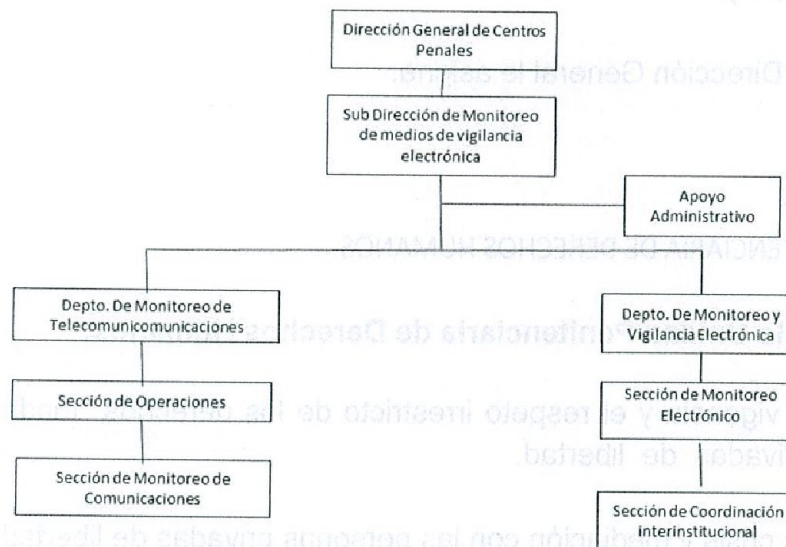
Dirección General de Centros Penales

Sub Dirección de Monitoreo de medios de vigilancia electrónica

Apoyo Administrativo

Depto. De Monitoreo de Telecomunicomunicaciones

Sección de Operaciones

Sección de Monitoreo de Comunicaciones

Depto. De Monitoreo y Vigilancia Electrónica

Sección de Monitoreo Electrónico

Sección de Coordinación Interinstitucional

Dirección General le asigna:

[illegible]NCIARIA DE DERECHOS HUMANOS

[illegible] Penitenciaria de Derechos Humanos

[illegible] vigilancia y el respeto irrestricto de los derechos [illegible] privadas de libertad.

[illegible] coordinación con las personas privadas de libertad